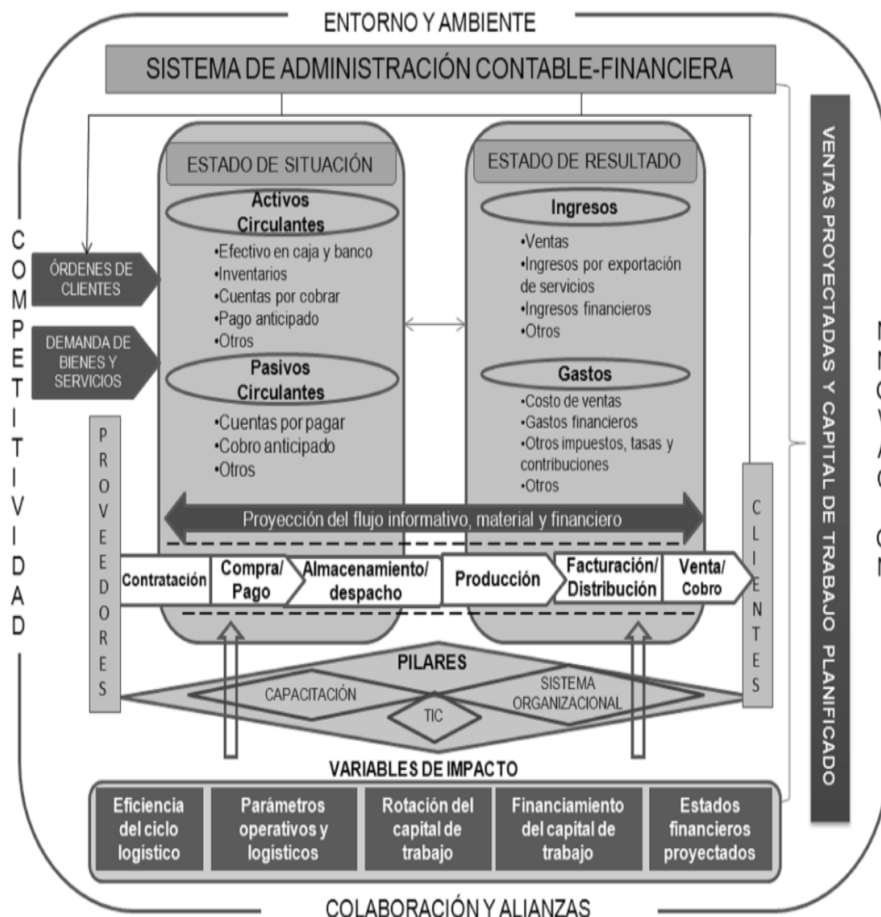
ENTORNO Y AMBIENTE

SISTEMA DE ADMINISTRACIÓN CONTABLE-FINANCIERA

COMPETITIVIDAD

ÓRDENES DE CLIENTES

DEMANDA DE BIENES Y SERVICIOS

ESTADO DE SITUACIÓN

Activos Circulantes

•Efectivo en caja y banco
•Inventarios
•Cuentas por cobrar
•Pago anticipado
•Otros

Pasivos Circulantes

•Cuentas por pagar
•Cobro anticipado
•Otros

ESTADO DE RESULTADO

Ingresos

•Ventas
•Ingresos por exportación de servicios
•Ingresos financieros
•Otros

Gastos

•Costo de ventas
•Gastos financieros
•Otros impuestos, tasas y contribuciones
•Otros

PROVEEDORES

CLIENTES

Proyección del flujo informativo, material y financiero

Contratación | Compra/ Pago | Almacenamiento/ despacho | Producción | Facturación/ Distribución | Venta/ Cobro

PILARES

CAPACITACIÓN

TIC

SISTEMA ORGANIZACIONAL

VARIABLES DE IMPACTO

| Eficiencia del ciclo logístico | Parámetros operativos y logísticos | Rotación del capital de trabajo | Financiamiento del capital de trabajo | Estados financieros proyectados |
|---|---|---|---|---|

VENTAS PROYECTADAS Y CAPITAL DE TRABAJO PLANIFICADO

N
N
O
V
A
C
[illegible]
O
N

COLABORACIÓN Y ALIANZAS